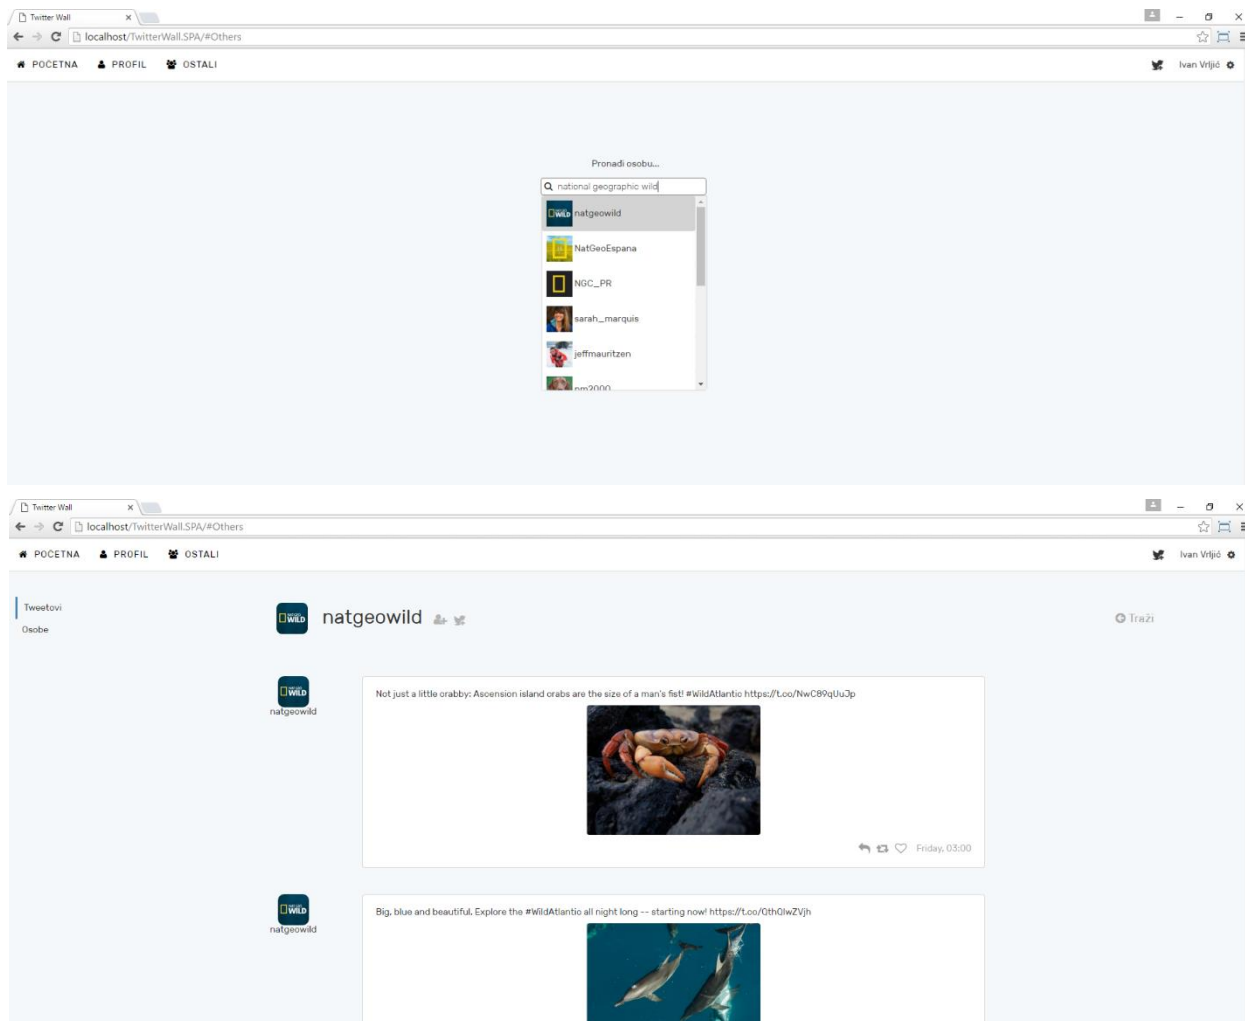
Twitter Wall
localhost/TwitterWall.SPA/#Others
POČETNA PROFIL OSTALI
Ivan Vrljić
Pronađi osobu...
national geographic wild
natgeowild
NatGeoEspana
NGC_PR
sarah_marquis
jeffmauritzen
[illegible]

Twitter Wall
localhost/TwitterWall.SPA/#Others
POČETNA PROFIL OSTALI
Ivan Vrljić
Tweetovi
Osobe
natgeowild
Traži
natgeowild
Not just a little crabby: Ascension island crabs are the size of a man's fist! #WildAtlantic https://t.co/NwC89qUuJp
Friday, 03:00
natgeowild
Big, blue and beautiful. Explore the #WildAtlantic all night long -- starting now! https://t.co/Oth0lwZVjh